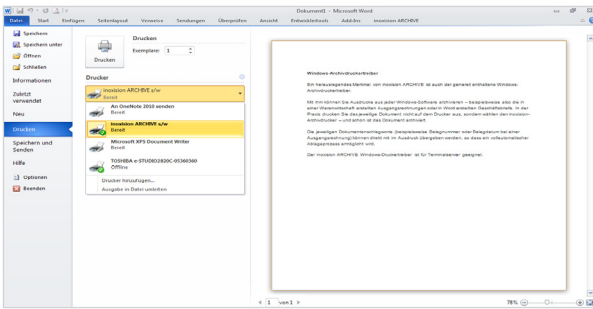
Dokument1 - Microsoft Word

Datei Start Einfügen Seitenlayout Verweise Sendungen Überprüfen Ansicht Entwicklertools Add-Ins inoxision ARCHIVE

Speichern
Speichern unter
Öffnen
Schließen
Informationen
Zuletzt verwendet
Neu
Drucken
Speichern und Senden
Hilfe
Optionen
Beenden

Drucken
Exemplare: 1
Drucken

Drucker

inoxision ARCHIVE s/w
Bereit

An OneNote 2010 senden
Bereit
inoxision ARCHIVE s/w
Bereit
Microsoft XPS Document Writer
Bereit
TOSHIBA e-STUDIO2820C-05360360
Offline
Drucker hinzufügen...
Ausgabe in Datei umleiten

Windows-Archivdruckertreiber

Ein herausragendes Merkmal von inoxision ARCHIVE ist auch der generell enthaltene Windows-Archivdruckertreiber.

Mit ihm können Sie Ausdrucke aus jeder Windows-Software archivieren – beispielsweise also die in einer Warenwirtschaft erstellten Ausgangsrechnungen oder in Word erstellten Geschäftsbriefe. In der Praxis drucken Sie das jeweilige Dokument nicht auf dem Drucker aus, sondern wählen den inoxision-Archivdrucker – und schon ist das Dokument archiviert.

Die jeweiligen Dokumentennamensgewerbe (beispielsweise Belegnummer oder Belegdatum bei einer Ausgangsrechnung) können direkt mit im Ausdruck übergeben werden, so dass ein vollautomatischer Ablageprozess ermöglicht wird.

Der inoxision ARCHIVE Windows-Druckertreiber ist für Terminalserver geeignet.

1 von 1
78%